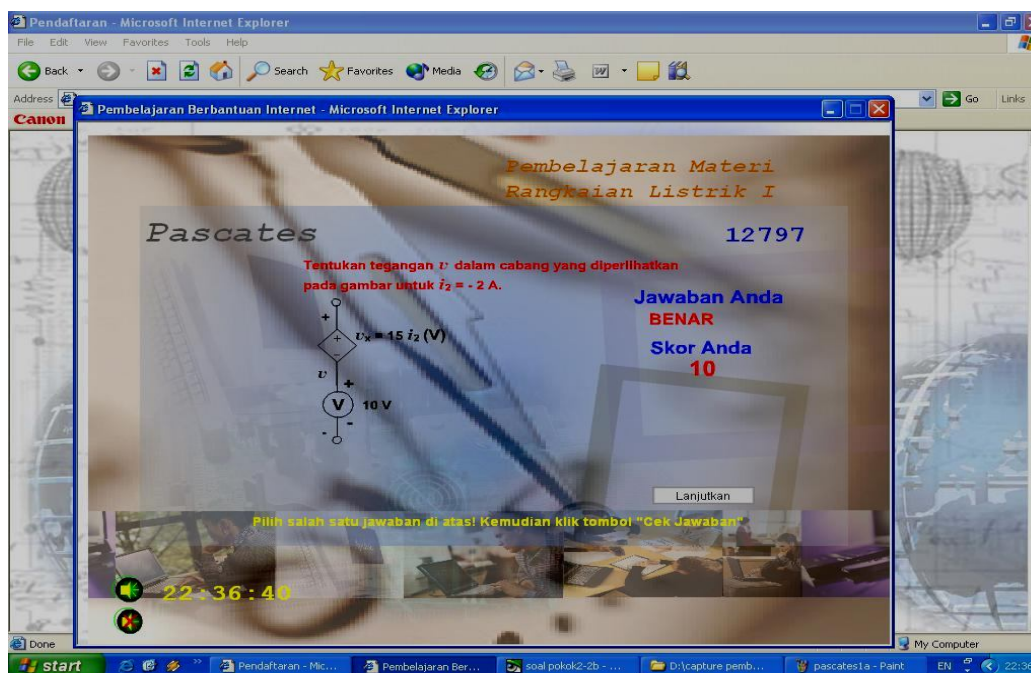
Pendaftaran - Microsoft Internet Explorer

File Edit View Favorites Tools Help

Back Search Favorites Media

Address

Go Links

Canon

Pembelajaran Berbantuan Internet - Microsoft Internet Explorer

Pembelajaran Materi
Rangkaian Listrik I

Pascates

12797

Tentukan tegangan $v$ dalam cabang yang diperlihatkan pada gambar untuk $i_2$ = - 2 A.

+
+
-
$v_x = 15\, i_2$ (V)
$v$
+
V
10 V
-
-

Jawaban Anda
BENAR

Skor Anda
10

Lanjutkan

Pilih salah satu jawaban di atas! Kemudian klik tombol "Cek Jawaban"

22:36:40

Done

My Computer

start

Pendaftaran - Mic...

Pembelajaran Ber...

soal pokok2-2b - ...

D:\capture pemb...

pascates1a - Paint

EN

22:36